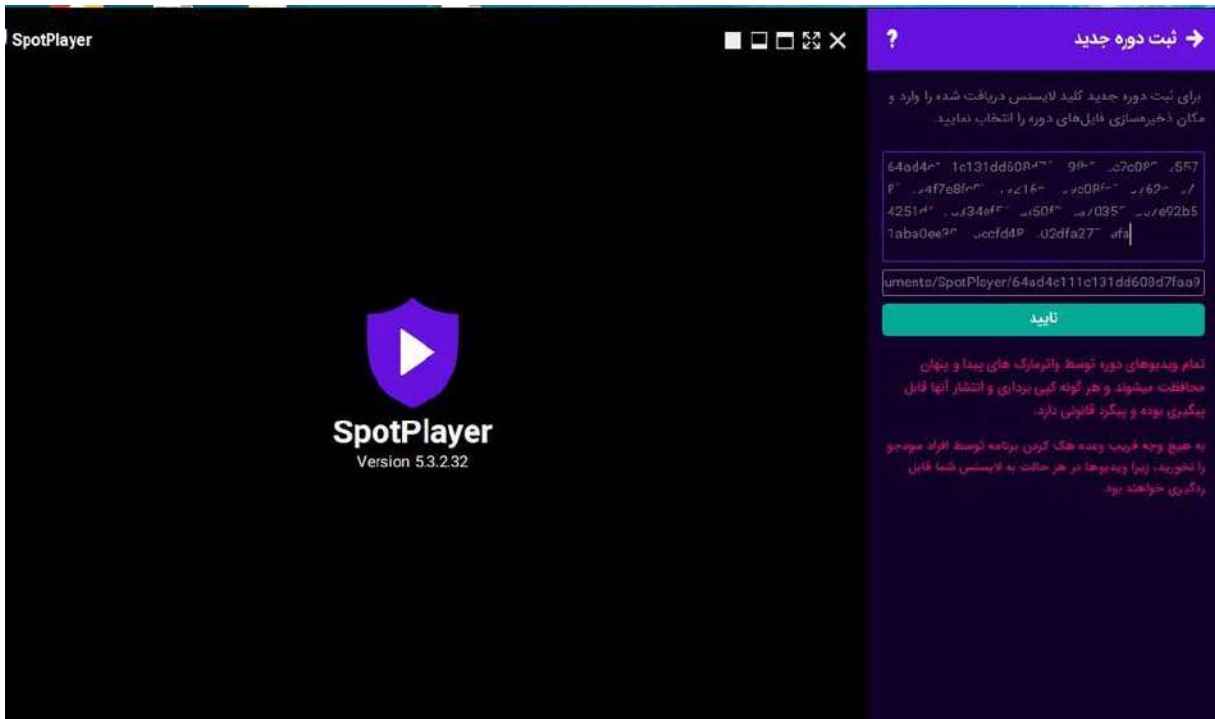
SpotPlayer

SpotPlayer
Version 5.3.2.32

ثبت دوره جدید
?

برای ثبت دوره جدید کلید لایسنس دریافت شده را وارد و مکان ذخیره‌سازی فایل‌های دوره را انتخاب نمایید.

64ad4c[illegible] 1c131dd608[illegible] 9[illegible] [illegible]c7c0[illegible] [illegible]557 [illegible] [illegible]4f7e8f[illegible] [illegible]216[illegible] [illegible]c08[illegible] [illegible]62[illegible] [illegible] 4251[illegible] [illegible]34ef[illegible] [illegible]50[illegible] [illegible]035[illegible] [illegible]e92b5 1aba0ee3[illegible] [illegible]ccfd4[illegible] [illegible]02dfa27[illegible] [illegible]fa

uments/SpotPlayer/64ad4c111c131dd608d7faa9

تایید

تمام ویدیوهای دوره توسط واترمارک های پیدا و پنهان محافظت میشوند و هر گونه کپی برداری و انتشار آنها قابل پیگیری بوده و پیگرد قانونی دارد.

به هیچ وجه فریب وعده هک کردن برنامه توسط افراد سودجو را نخورید، زیرا ویدیوها در هر حالت به لایسنس شما قابل ردگیری خواهند بود.